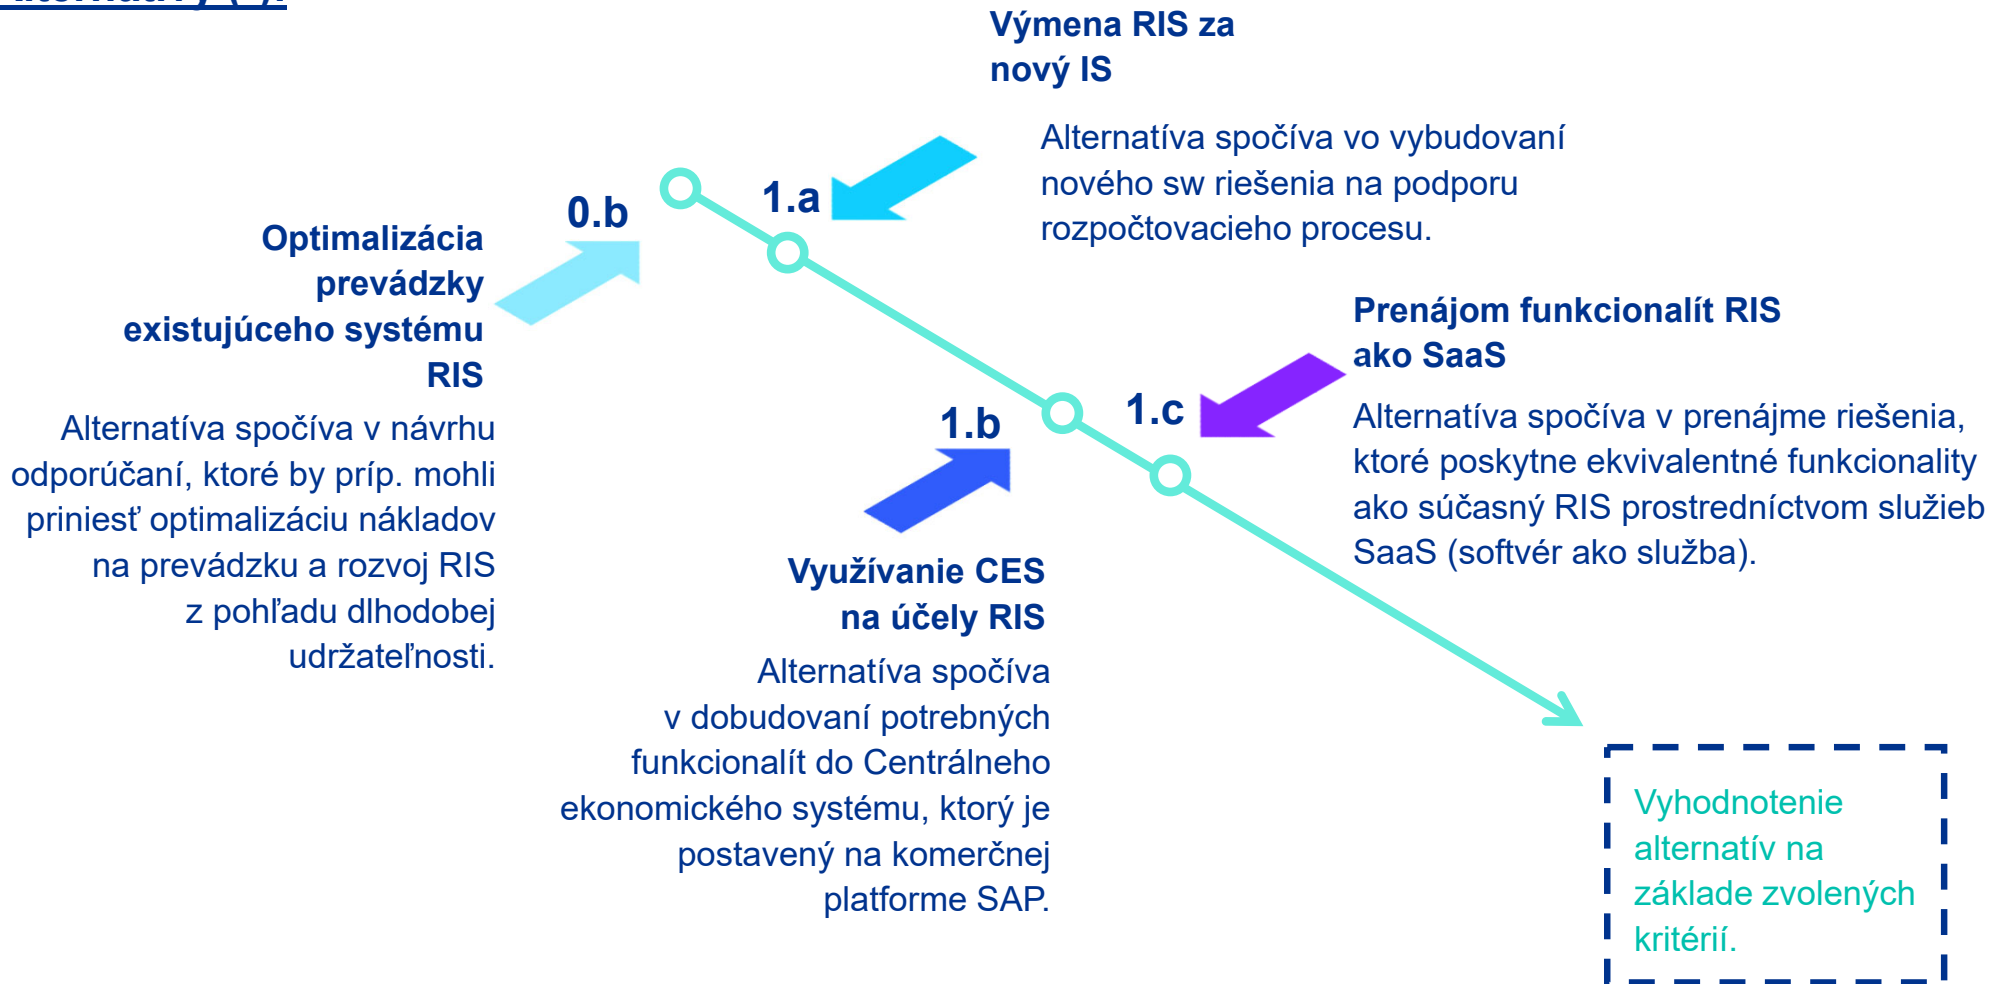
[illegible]

0.b

Optimalizácia prevádzky existujúceho systému RIS

Alternatíva spočíva v návrhu odporúčaní, ktoré by príp. mohli priniesť optimalizáciu nákladov na prevádzku a rozvoj RIS z pohľadu dlhodobej udržateľnosti.

1.a

Výmena RIS za nový IS

Alternatíva spočíva vo vybudovaní nového sw riešenia na podporu rozpočtovacieho procesu.

1.b

Využívanie CES na účely RIS

Alternatíva spočíva v dobudovaní potrebných funkcionalít do Centrálneho ekonomického systému, ktorý je postavený na komerčnej platforme SAP.

1.c

Prenájom funkcionalít RIS ako SaaS

Alternatíva spočíva v prenájme riešenia, ktoré poskytne ekvivalentné funkcionality ako súčasný RIS prostredníctvom služieb SaaS (softvér ako služba).

Vyhodnotenie alternatív na základe zvolených kritérií.